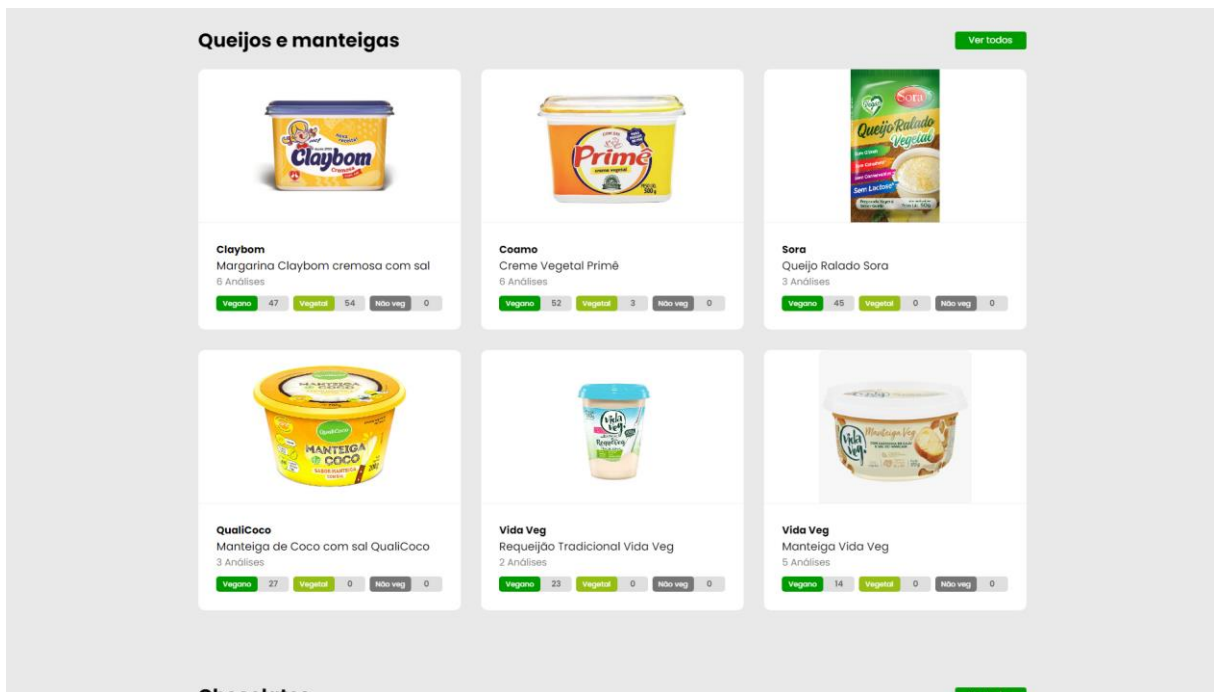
Queijos e manteigas

Ver todos

Claybom
Claybom
Margarina Claybom cremosa com sal
6 Análises
Vegano 47 Vegetal 54 Não veg 0

Primê
Coamo
Creme Vegetal Primê
6 Análises
Vegano 52 Vegetal 3 Não veg 0

Sora
Queijo Ralado Vegetal
Sem Lactose
Sora
Queijo Ralado Sora
3 Análises
Vegano 45 Vegetal 0 Não veg 0

MANTEIGA COCO
QualiCoco
QualiCoco
Manteiga de Coco com sal QualiCoco
3 Análises
Vegano 27 Vegetal 0 Não veg 0

Vida Veg
Requeijão
Vida Veg
Requeijão Tradicional Vida Veg
2 Análises
Vegano 23 Vegetal 0 Não veg 0

Vida Veg
Manteiga Veg
Vida Veg
Manteiga Vida Veg
5 Análises
Vegano 14 Vegetal 0 Não veg 0

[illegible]